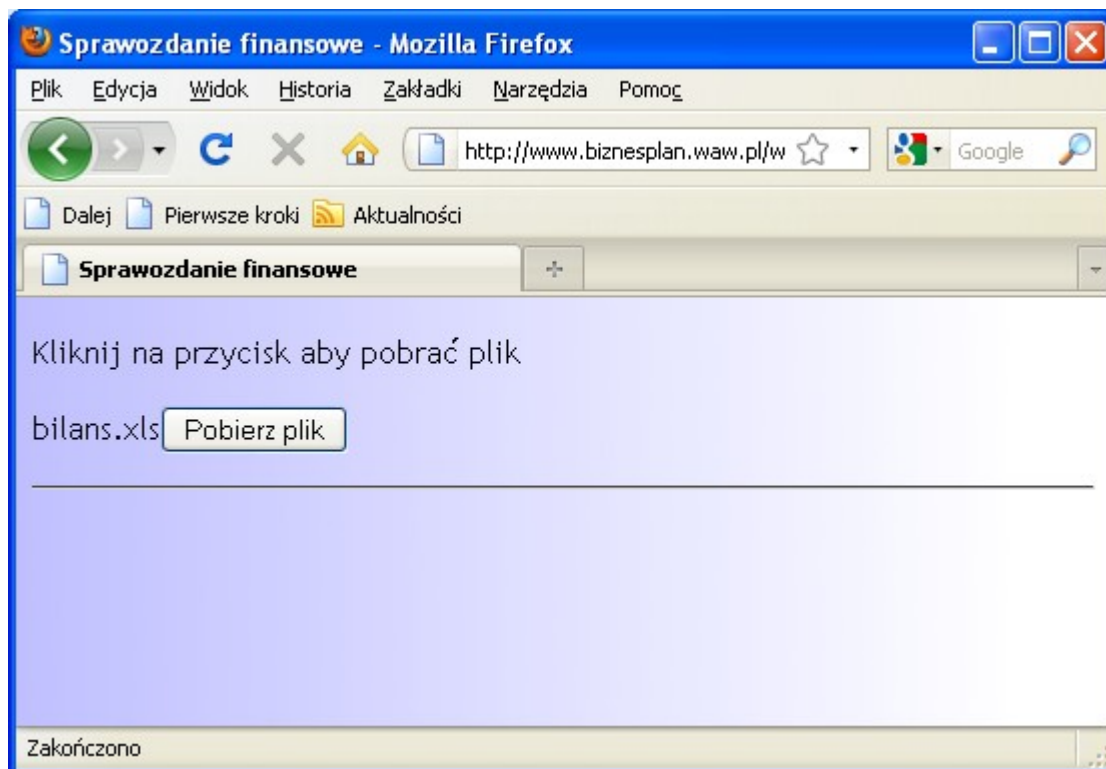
Sprawozdanie finansowe - Mozilla Firefox

Plik Edycja Widok Historia Zakładki Narzędzia Pomoc

http://www.biznesplan.waw.pl/w

Google

Dalej Pierwsze kroki Aktualności

Sprawozdanie finansowe

Kliknij na przycisk aby pobrać plik

bilans.xls Pobierz plik

Zakończono